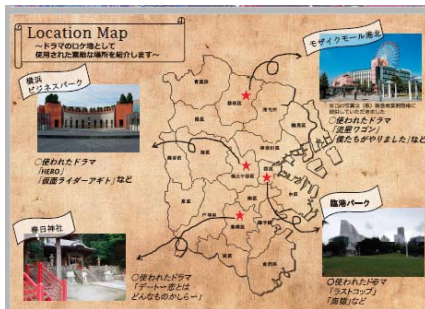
Location Map
～ドラマのロケ地として使用された素敵な場所を紹介します～

モザイクモール港北

※この写真は（株）港北都市開発様に提供していただきました

○使われたドラマ
「流星ワゴン」
「僕たちがやりました」など

横浜ビジネスパーク

○使われたドラマ
「HERO」
「仮面ライダーアギト」など

青葉区
都筑区
港北区
緑区
鶴見区
神奈川区
旭区
保土ケ谷区
西区
中区
瀬谷区
泉区
戸塚区
港南区
南区
磯子区
栄区
金沢区

臨港パーク

○使われたドラマ
「ラストコップ」
「裸族」など

春日神社

○使われたドラマ
「デート～恋とはどんなものかしら～」